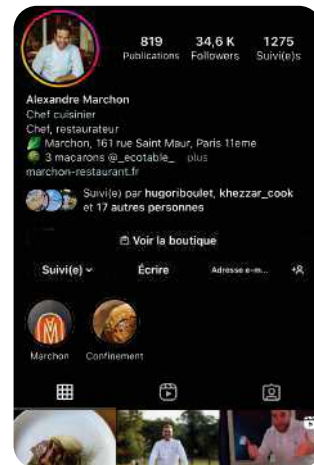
819 Publications
34,6 K Followers
1275 Suivi(e)s

Alexandre Marchon
Chef cuisinier
Chef, restaurateur
Marchon, 161 rue Saint Maur, Paris 11eme
3 macarons @_ecotable_ plus
marchon-restaurant.fr

Suivi(e) par hugoriboulet, khezzar_cook et 17 autres personnes

Voir la boutique

Suivi(e)
Écrire
Adresse e-m...

Marchon
Confinement